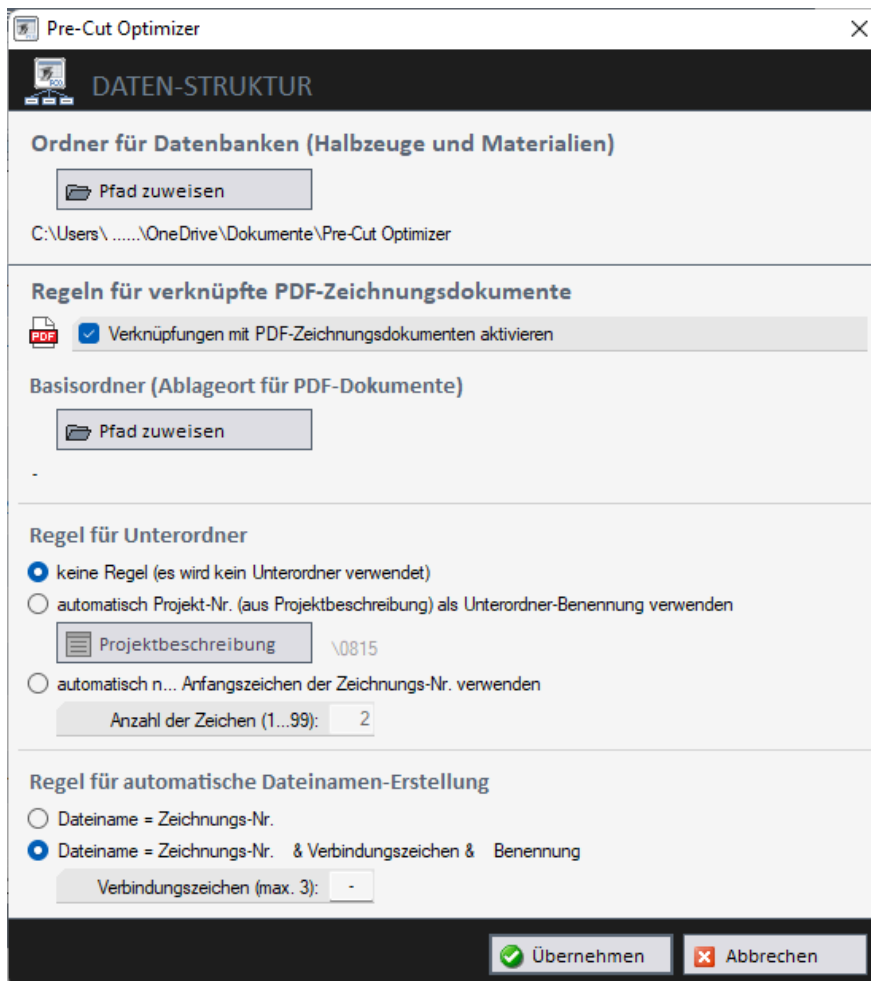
Pre-Cut Optimizer

DATEN-STRUKTUR

Ordner für Datenbanken (Halbzeuge und Materialien)

Pfad zuweisen

C:\Users\ ......\OneDrive\Dokumente\Pre-Cut Optimizer

Regeln für verknüpfte PDF-Zeichnungsdokumente

PDF

Verknüpfungen mit PDF-Zeichnungsdokumenten aktivieren

Basisordner (Ablageort für PDF-Dokumente)

Pfad zuweisen

-

Regel für Unterordner

keine Regel (es wird kein Unterordner verwendet)

automatisch Projekt-Nr. (aus Projektbeschreibung) als Unterordner-Benennung verwenden

Projektbeschreibung

\0815

automatisch n... Anfangszeichen der Zeichnungs-Nr. verwenden

Anzahl der Zeichen (1...99): 2

Regel für automatische Dateinamen-Erstellung

Dateiname = Zeichnungs-Nr.

Dateiname = Zeichnungs-Nr. & Verbindungszeichen & Benennung

Verbindungszeichen (max. 3): -

Übernehmen

Abbrechen